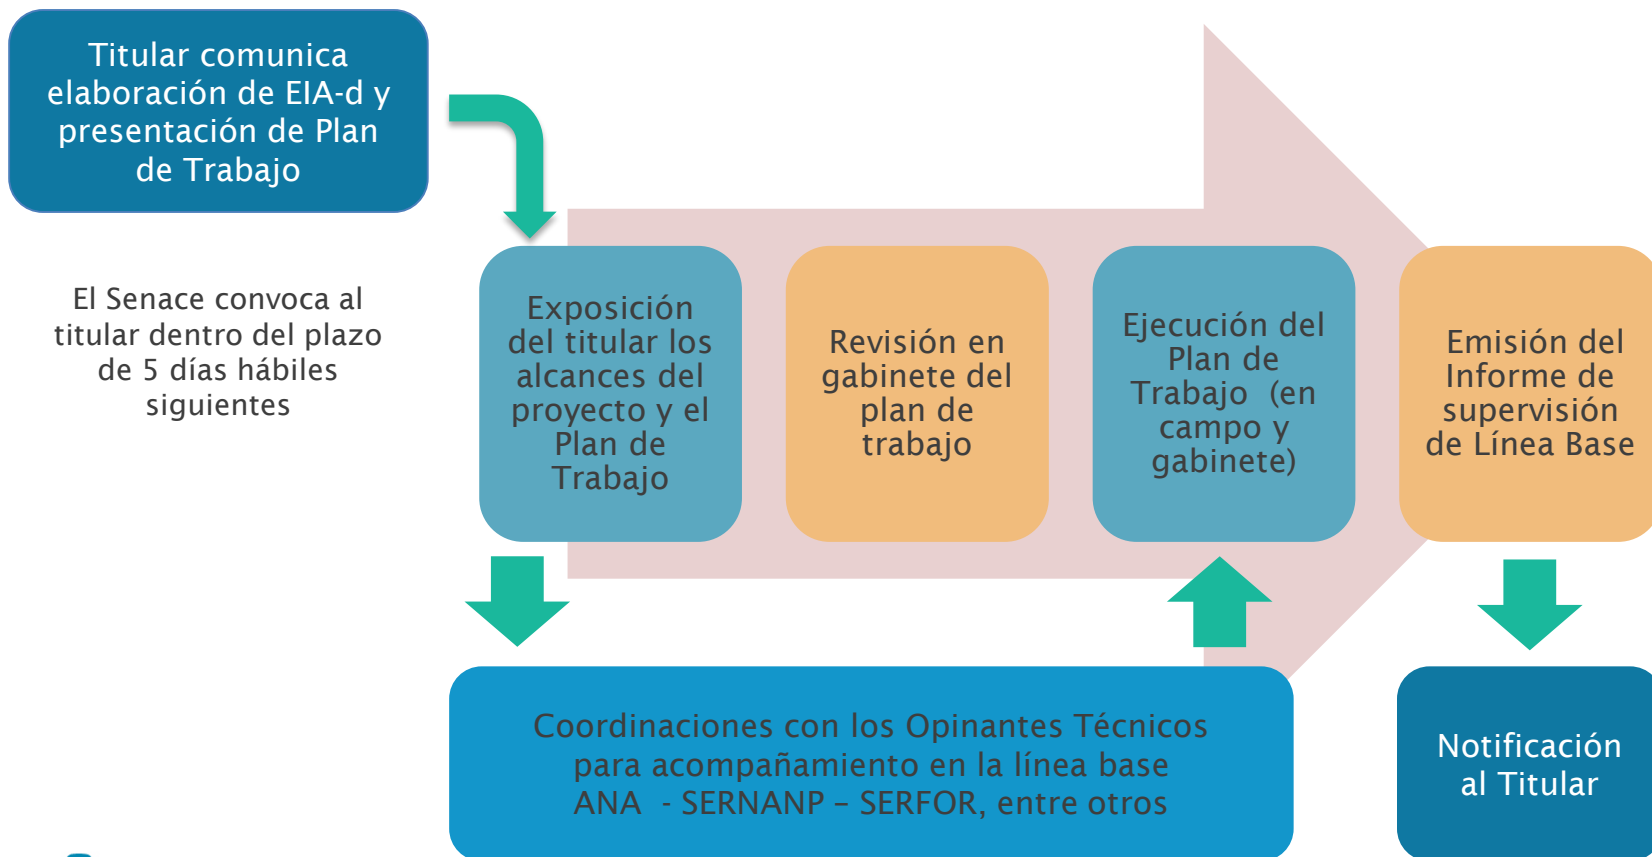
Titular comunica elaboración de EIA-d y presentación de Plan de Trabajo

El Senace convoca al titular dentro del plazo de 5 días hábiles siguientes

Exposición del titular los alcances del proyecto y el Plan de Trabajo

Revisión en gabinete del plan de trabajo

Ejecución del Plan de Trabajo (en campo y gabinete)

Emisión del Informe de supervisión de Línea Base

Coordinaciones con los Opinantes Técnicos para acompañamiento en la línea base ANA - SERNANP – SERFOR, entre otros

Notificación al Titular